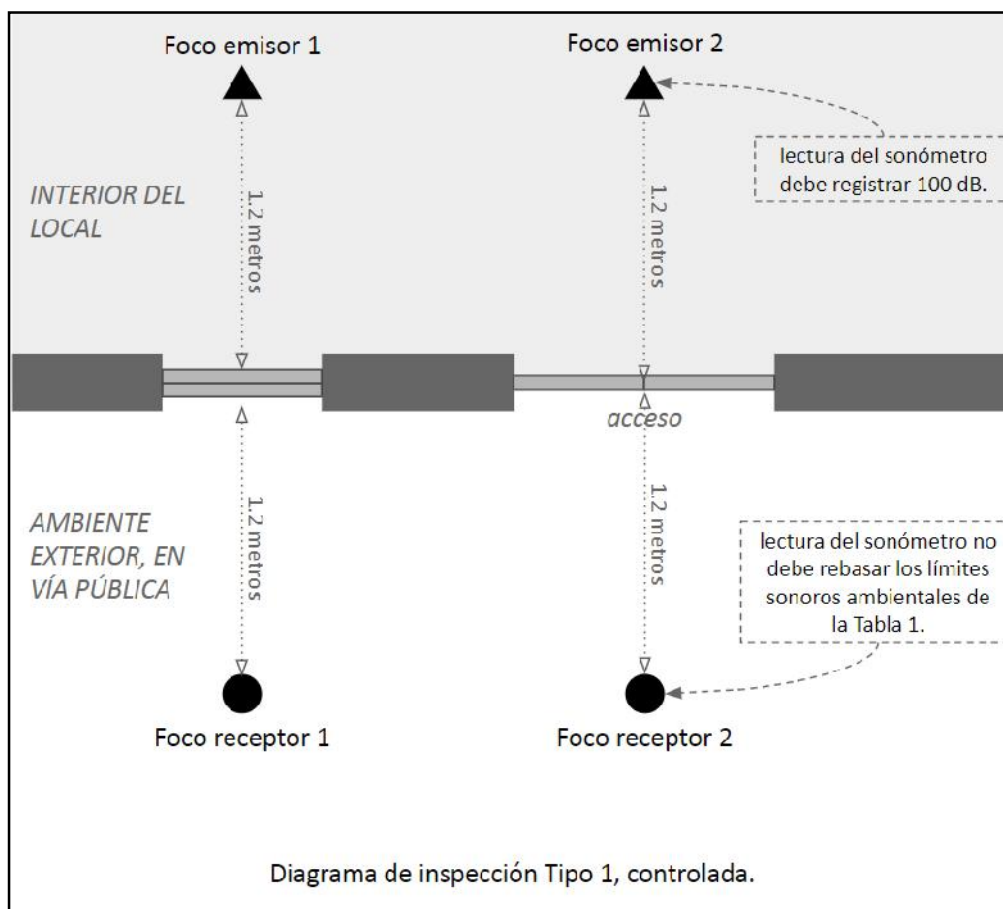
Foco emisor 1

Foco emisor 2

lectura del sonómetro debe registrar 100 dB.

INTERIOR DEL LOCAL

1.2 metros

1.2 metros

acceso

AMBIENTE EXTERIOR, EN VÍA PÚBLICA

1.2 metros

1.2 metros

lectura del sonómetro no debe rebasar los límites sonoros ambientales de la Tabla 1.

Foco receptor 1

Foco receptor 2

Diagrama de inspección Tipo 1, controlada.